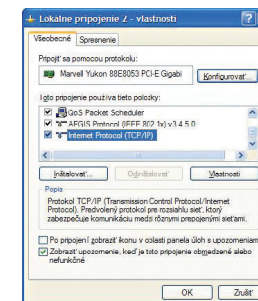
Lokálne pripojenie 2 - vlastnosti

Všeobecné | Spresnenie

Pripojiť sa pomocou protokolu:

Marvell Yukon 88E8053 PCI-E Gigabi

Konfigurovať...

Toto pripojenie používa tieto položky:

QoS Packet Scheduler

AEGIS Protocol (IEEE 802.1x) v3.4.5.0

Internet Protocol (TCP/IP)

Inštalovať... | Odinštalovať | Vlastnosti

Popis

Protokol TCP/IP (Transmission Control Protocol/Internet Protocol). Predvolený protokol pre rozsiahlu sieť, ktorý zabezpečuje komunikáciu medzi rôznymi prepojenými sieťami.

Po pripojení zobraziť ikonu v oblasti panela úloh s upozornením

Zobraziť upozornenie, keď je toto pripojenie obmedzené alebo nefunkčné

OK | Zrušiť